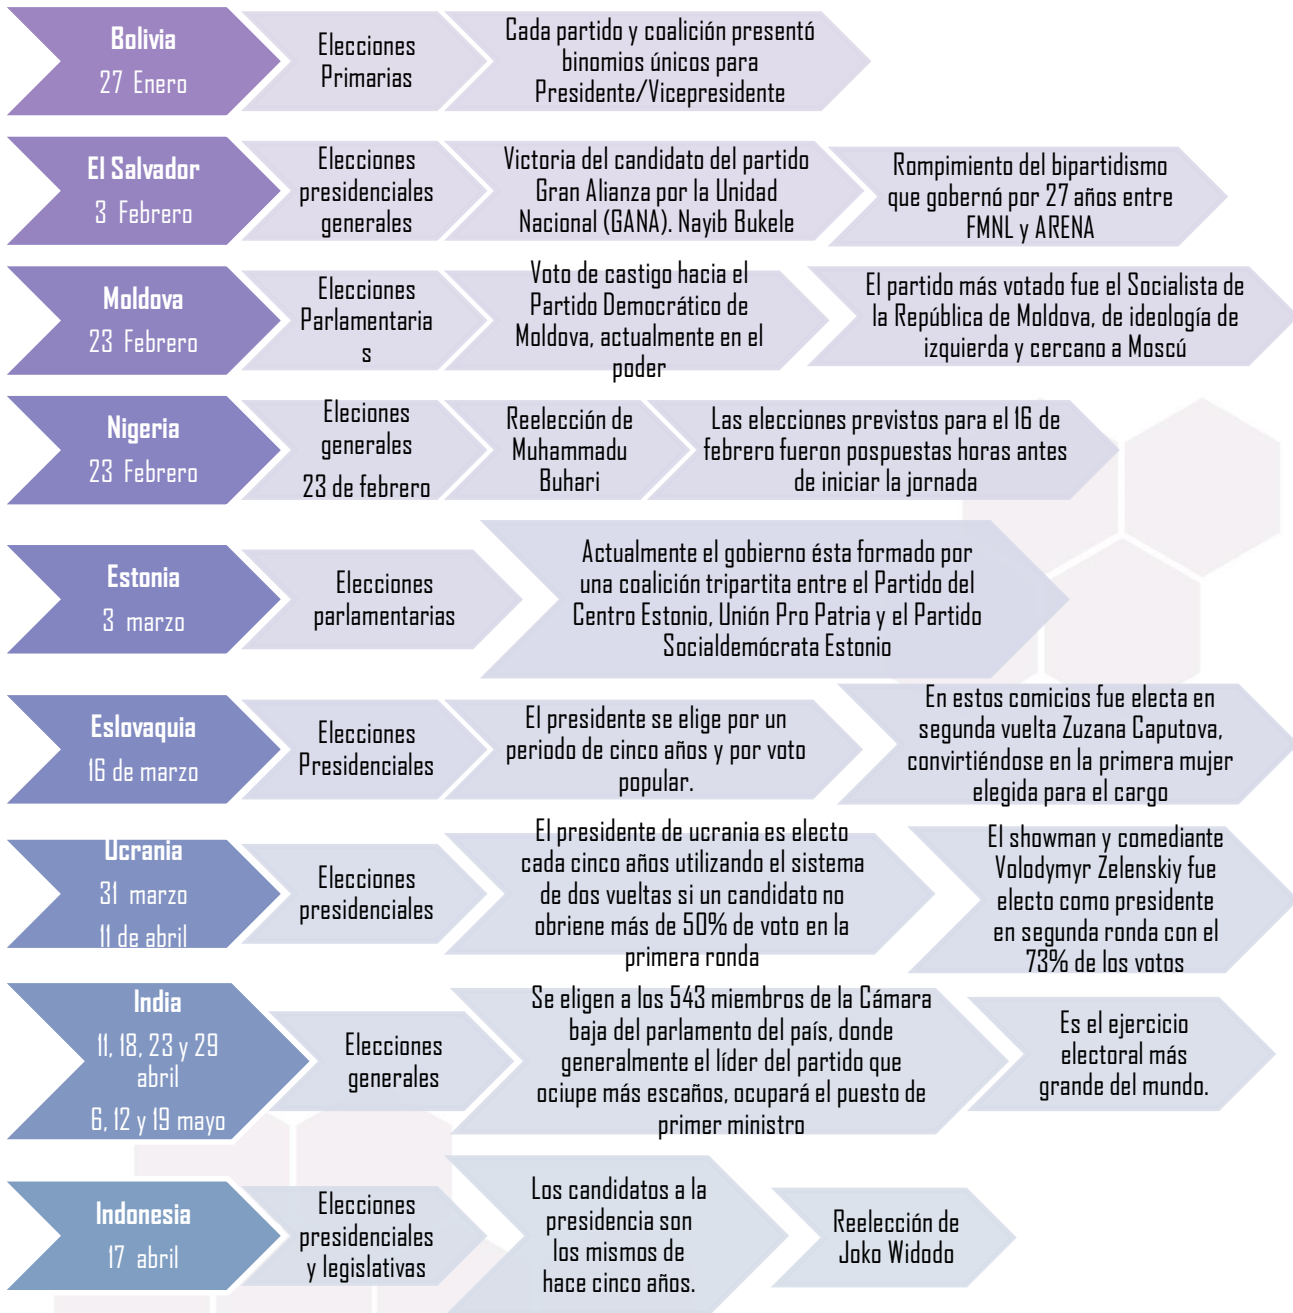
Bolivia
27 Enero

Elecciones Primarias

Cada partido y coalición presentó binomios únicos para Presidente/Vicepresidente

El Salvador
3 Febrero

Elecciones presidenciales generales

Victoria del candidato del partido Gran Alianza por la Unidad Nacional (GANA). Nayib Bukele

Rompimiento del bipartidismo que gobernó por 27 años entre FMNL y ARENA

Moldova
23 Febrero

Elecciones Parlamentaria s

Voto de castigo hacia el Partido Democrático de Moldova, actualmente en el poder

El partido más votado fue el Socialista de la República de Moldova, de ideología de izquierda y cercano a Moscú

Nigeria
23 Febrero

Eleciones generales 23 de febrero

Reelección de Muhammadu Buhari

Las elecciones previstos para el 16 de febrero fueron pospuestas horas antes de iniciar la jornada

Estonia
3 marzo

Elecciones parlamentarias

Actualmente el gobierno ésta formado por una coalición tripartita entre el Partido del Centro Estonio, Unión Pro Patria y el Partido Socialdemócrata Estonio

Eslovaquia
16 de marzo

Elecciones Presidenciales

El presidente se elige por un periodo de cinco años y por voto popular.

En estos comicios fue electa en segunda vuelta Zuzana Caputova, convirtiéndose en la primera mujer elegida para el cargo

Ucrania
31 marzo
11 de abril

Elecciones presidenciales

El presidente de ucrania es electo cada cinco años utilizando el sistema de dos vueltas si un candidato no obriene más de 50% de voto en la primera ronda

El showman y comediante Volodymyr Zelenskiy fue electo como presidente en segunda ronda con el 73% de los votos

India
11, 18, 23 y 29 abril
6, 12 y 19 mayo

Elecciones generales

Se eligen a los 543 miembros de la Cámara baja del parlamento del país, donde generalmente el líder del partido que ocupe más escaños, ocupará el puesto de primer ministro

Es el ejercicio electoral más grande del mundo.

Indonesia
17 abril

Elecciones presidenciales y legislativas

Los candidatos a la presidencia son los mismos de hace cinco años.

Reelección de Joko Widodo